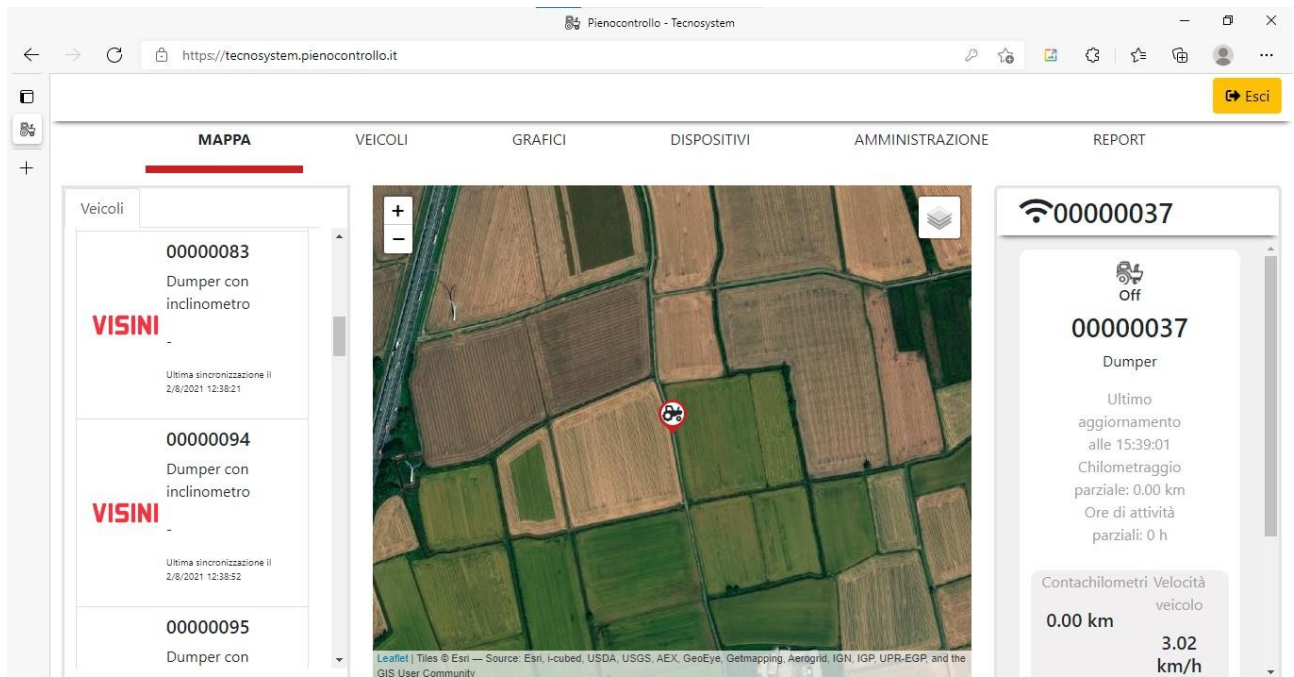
Pienocontrollo - Tecnosystem

https://tecnosystem.pienocontrollo.it

Esci

MAPPA VEICOLI GRAFICI DISPOSITIVI AMMINISTRAZIONE REPORT

Veicoli

00000083
Dumper con inclinometro
VISINI
-
Ultima sincronizzazione il 2/8/2021 12:38:21

00000094
Dumper con inclinometro
VISINI
-
Ultima sincronizzazione il 2/8/2021 12:38:52

00000095
Dumper con

+
−

Leaflet | Tiles © Esri — Source: Esri, i-cubed, USDA, USGS, AEX, GeoEye, Getmapping, Aerogrid, IGN, IGP, UPR-EGP, and the GIS User Community

00000037

Off
00000037
Dumper
Ultimo aggiornamento alle 15:39:01
Chilometraggio parziale: 0.00 km
Ore di attività parziali: 0 h

Contachilometri 0.00 km
Velocità veicolo 3.02 km/h